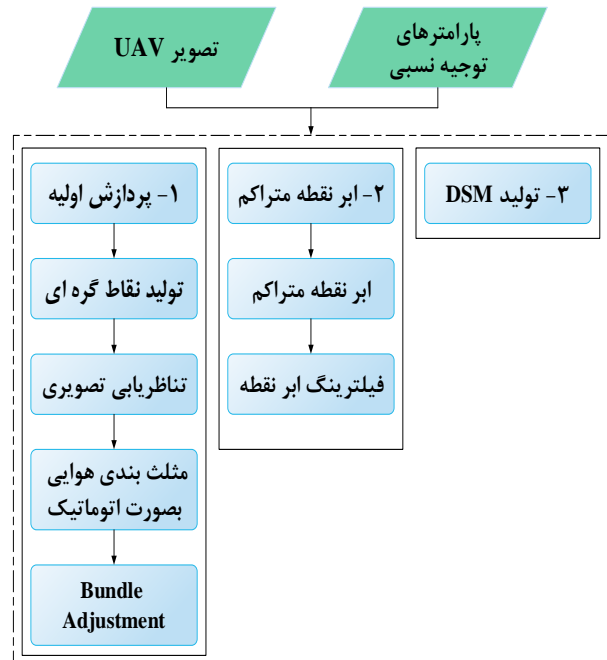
پارامترهای توجیه نسبی

تصویر UAV

۱- پردازش اولیه

تولید نقاط گره ای

تناظریابی تصویری

مثلث بندی هوایی بصورت اتوماتیک

Bundle Adjustment

۲- ابر نقطه متراکم

ابر نقطه متراکم

فیلترینگ ابر نقطه

۳- تولید DSM